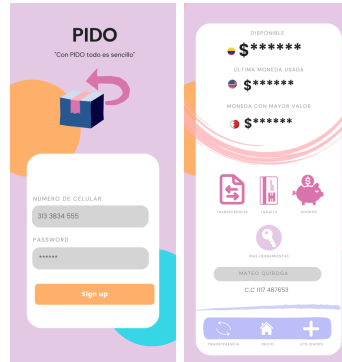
PIDO

"Con PIDO todo es sencillo"

NUMERO DE CELULAR

313 3834 555

PASSWORD

******

Sign up

DISPONIBLE

$******

ULTIMA MONEDA USADA

$******

MONEDA CON MAYOR VALOR

$******

TRANSFERENCIA

TARJETA

AHORRO

DOCUMENTOS

MATEO QUIROGA

C.C 1117 487653

TRANSFERENCIA

INICIO

OTRO SERVICIO